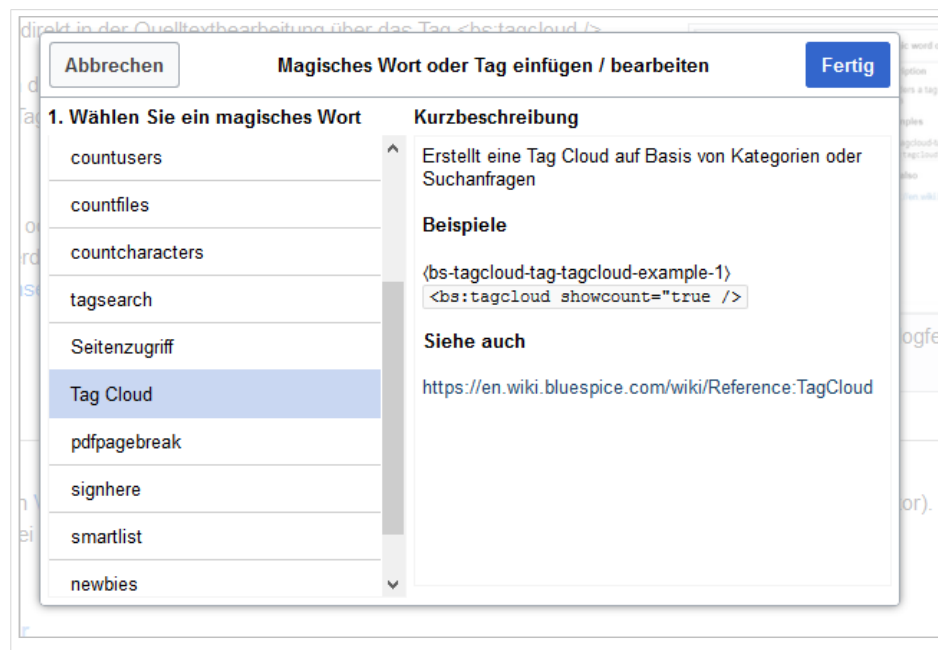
direkt in der Quelltextbearbeitung über das Tag <bs:tagcloud />

Abbrechen

Magisches Wort oder Tag einfügen / bearbeiten

Fertig

1. Wählen Sie ein magisches Wort

countusers

countfiles

countcharacters

tagsearch

Seitenzugriff

Tag Cloud

pdfpagebreak

signhere

smartlist

newbies

Kurzbeschreibung

Erstellt eine Tag Cloud auf Basis von Kategorien oder Suchanfragen

Beispiele

⟨bs-tagcloud-tag-tagcloud-example-1⟩
<bs:tagcloud showcount="true />

Siehe auch

https://en.wiki.bluespice.com/wiki/Reference:TagCloud